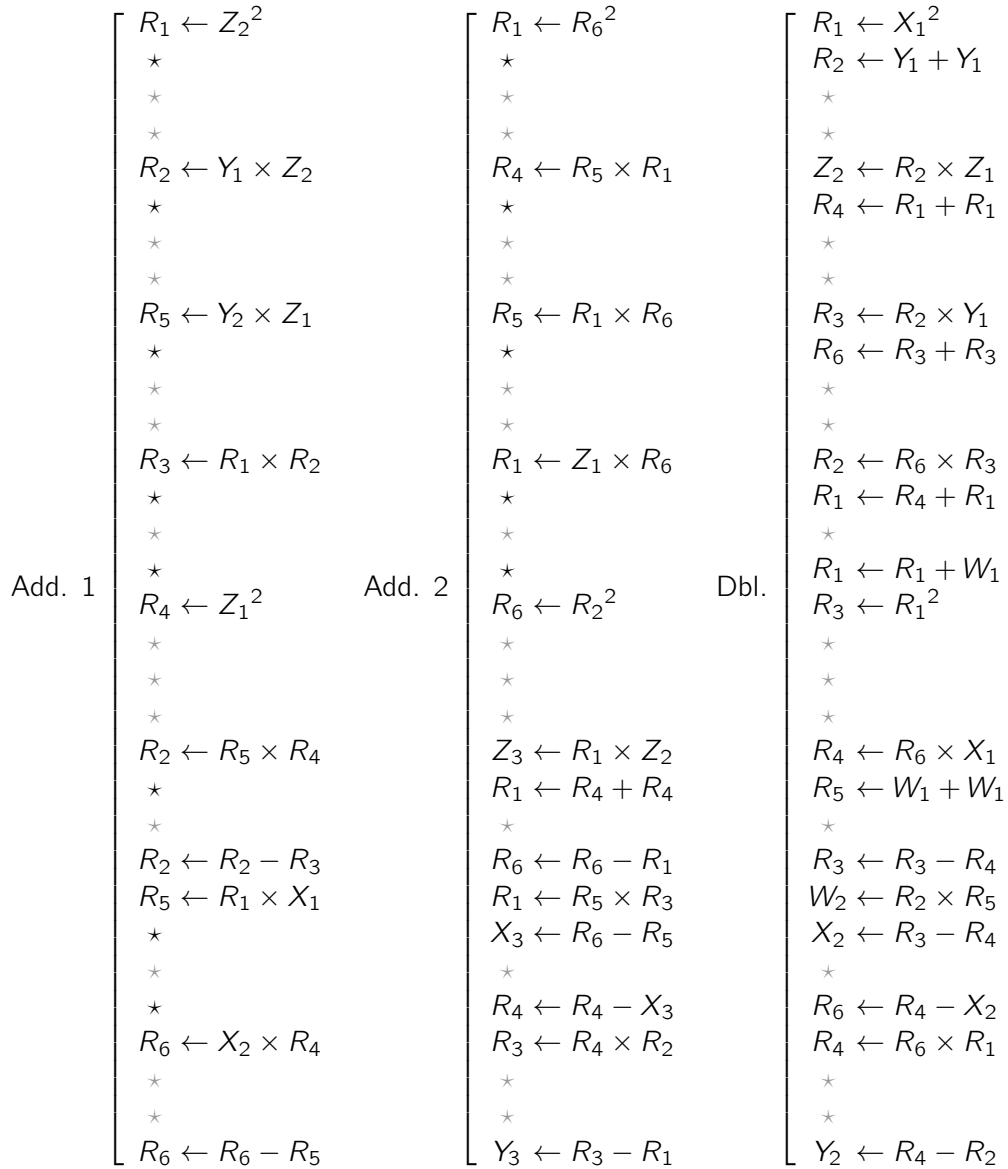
Add. 1

$R_1 \leftarrow {Z_2}^2$
$\star$
$\star$
$\star$
$R_2 \leftarrow Y_1 \times Z_2$
$\star$
$\star$
$\star$
$R_5 \leftarrow Y_2 \times Z_1$
$\star$
$\star$
$\star$
$R_3 \leftarrow R_1 \times R_2$
$\star$
$\star$
$\star$
$R_4 \leftarrow {Z_1}^2$
$\star$
$\star$
$\star$
$R_2 \leftarrow R_5 \times R_4$
$\star$
$\star$
$R_2 \leftarrow R_2 - R_3$
$R_5 \leftarrow R_1 \times X_1$
$\star$
$\star$
$\star$
$R_6 \leftarrow X_2 \times R_4$
$\star$
$\star$
$R_6 \leftarrow R_6 - R_5$

Add. 2

$R_1 \leftarrow {R_6}^2$
$\star$
$\star$
$\star$
$R_4 \leftarrow R_5 \times R_1$
$\star$
$\star$
$\star$
$R_5 \leftarrow R_1 \times R_6$
$\star$
$\star$
$\star$
$R_1 \leftarrow Z_1 \times R_6$
$\star$
$\star$
$\star$
$R_6 \leftarrow {R_2}^2$
$\star$
$\star$
$\star$
$Z_3 \leftarrow R_1 \times Z_2$
$R_1 \leftarrow R_4 + R_4$
$\star$
$R_6 \leftarrow R_6 - R_1$
$R_1 \leftarrow R_5 \times R_3$
$X_3 \leftarrow R_6 - R_5$
$\star$
$R_4 \leftarrow R_4 - X_3$
$R_3 \leftarrow R_4 \times R_2$
$\star$
$\star$
$Y_3 \leftarrow R_3 - R_1$

Dbl.

$R_1 \leftarrow {X_1}^2$
$R_2 \leftarrow Y_1 + Y_1$
$\star$
$\star$
$Z_2 \leftarrow R_2 \times Z_1$
$R_4 \leftarrow R_1 + R_1$
$\star$
$\star$
$R_3 \leftarrow R_2 \times Y_1$
$R_6 \leftarrow R_3 + R_3$
$\star$
$\star$
$R_2 \leftarrow R_6 \times R_3$
$R_1 \leftarrow R_4 + R_1$
$\star$
$R_1 \leftarrow R_1 + W_1$
$R_3 \leftarrow {R_1}^2$
$\star$
$\star$
$\star$
$R_4 \leftarrow R_6 \times X_1$
$R_5 \leftarrow W_1 + W_1$
$\star$
$R_3 \leftarrow R_3 - R_4$
$W_2 \leftarrow R_2 \times R_5$
$X_2 \leftarrow R_3 - R_4$
$\star$
$R_6 \leftarrow R_4 - X_2$
$R_4 \leftarrow R_6 \times R_1$
$\star$
$\star$
$Y_2 \leftarrow R_4 - R_2$